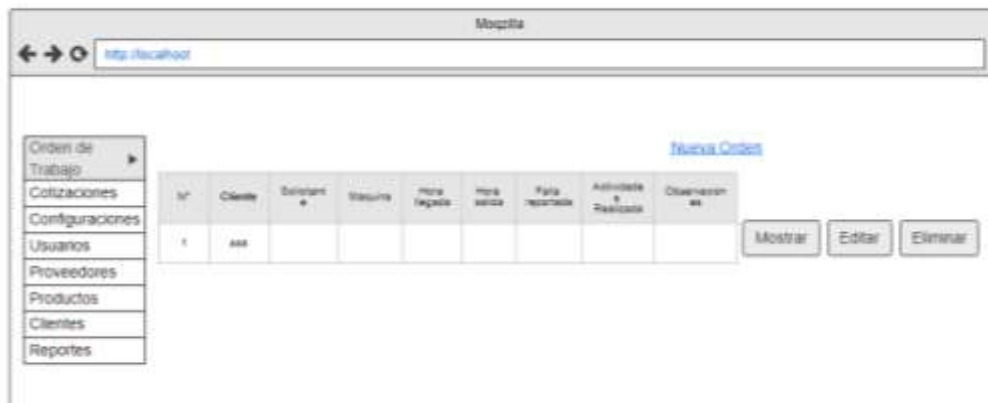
Mozilla

http://localhost

Orden de Trabajo
Cotizaciones
Configuraciones
Usuarios
Proveedores
Productos
Clientes
Reportes

Nueva Orden

| N° | Cliente | Solicitante | Maquina | Hora llegada | Hora salida | Falla reportada | Actividades Realizadas | Observaciones |
|---|---|---|---|---|---|---|---|---|
| 1 | aaa | | | | | | | |

Mostrar Editar Eliminar